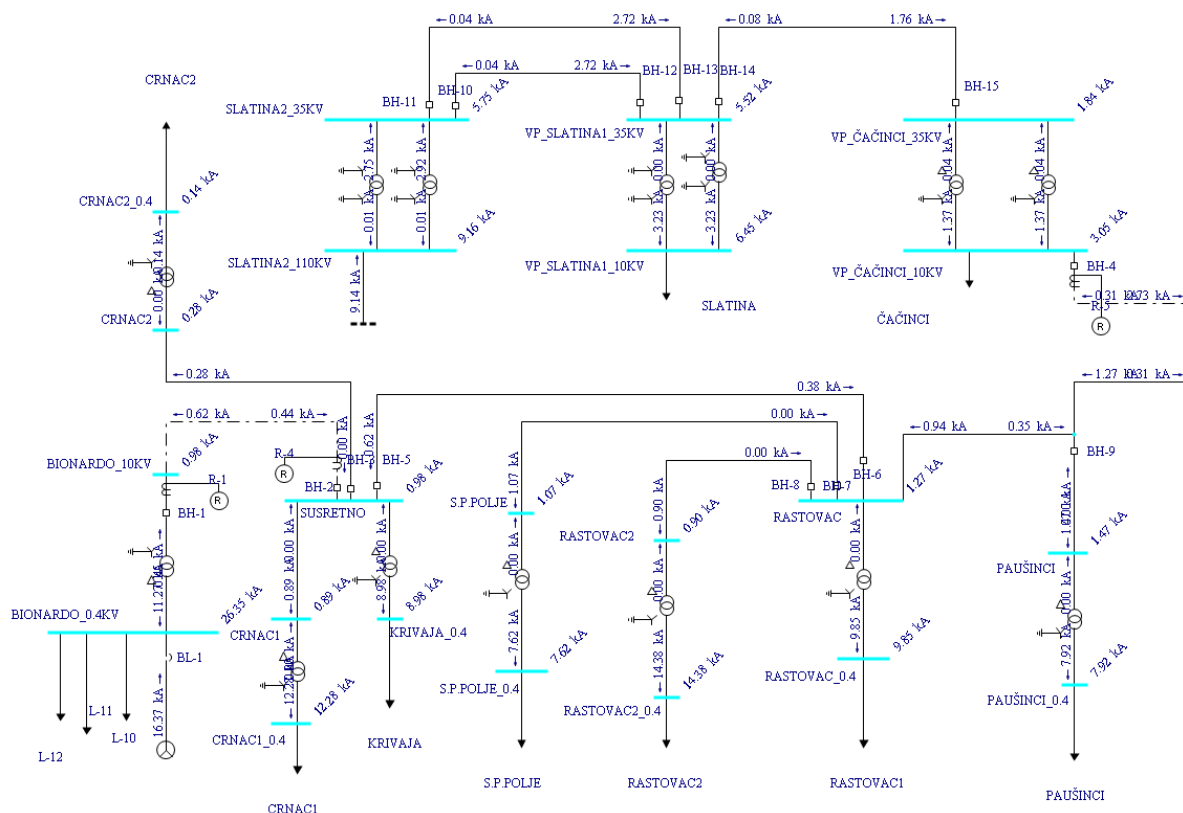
←0.04 kA 2.72 kA→ ←0.08 kA 1.76 kA→
←0.04 kA 2.72 kA→
CRNAC2
BH-11 BH-10 BH-12 BH-13 BH-14 BH-15
SLATINA2_35KV 5.75 kA VP_SLATINA1_35KV 5.52 kA VP_ČAČINCI_35KV 1.84 kA
3.75 kA 2.92 kA 0.00 kA 0.00 kA 0.04 kA 0.04 kA
CRNAC2_0.4 0.14 kA
0.01 kA 0.01 kA 9.16 kA 3.23 kA 3.23 kA 6.45 kA 1.37 kA 1.37 kA 3.05 kA
0.14 kA
SLATINA2_110KV VP_SLATINA1_10KV VP_ČAČINCI_10KV
BH-4
9.14 kA
0.00 kA 0.28 kA
0.31 kA 0.73 kA
CRNAC2
SLATINA ČAČINCI
R-5
←0.28 kA
0.38 kA→ ←1.27 kA 0.31 kA→
←0.62 kA 0.44 kA→
0.00 kA→ ←0.94 kA 0.35 kA→
0.00 kA 0.62 kA
BIONARDO_10KV 0.98 kA
R-4 BH-5 BH-6 BH-9
0.00 kA→
R-1 BH-3 BH-2 0.98 kA BH-8 BH-7
1.07 kA 1.07 kA 1.27 kA
S.P.POLJE 0.90 kA 0.90 kA RASTOVAC
BH-1 SUSRETNO
RASTOVAC2
1.47 kA 1.47 kA
0.00 kA 0.00 kA 0.00 kA 0.00 kA 0.00 kA 0.00 kA 0.00 kA
11.27 kA
PAUŠINCI
26.35 kA
0.89 kA 0.89 kA
BIONARDO_0.4KV CRNAC1 8.98 kA 8.98 kA
KRIVAJA_0.4
9.85 kA 9.85 kA
BL-1 7.62 kA 7.62 kA 14.38 kA 14.38 kA
7.92 kA 7.92 kA
L-11 12.28 kA 12.28 kA S.P.POLJE_0.4 RASTOVAC_0.4
16.37 kA
L-10 CRNAC1_0.4 RASTOVAC2_0.4 PAUŠINCI_0.4
KRIVAJA
L-12
S.P.POLJE RASTOVAC2 RASTOVAC1 PAUŠINCI
CRNAC1